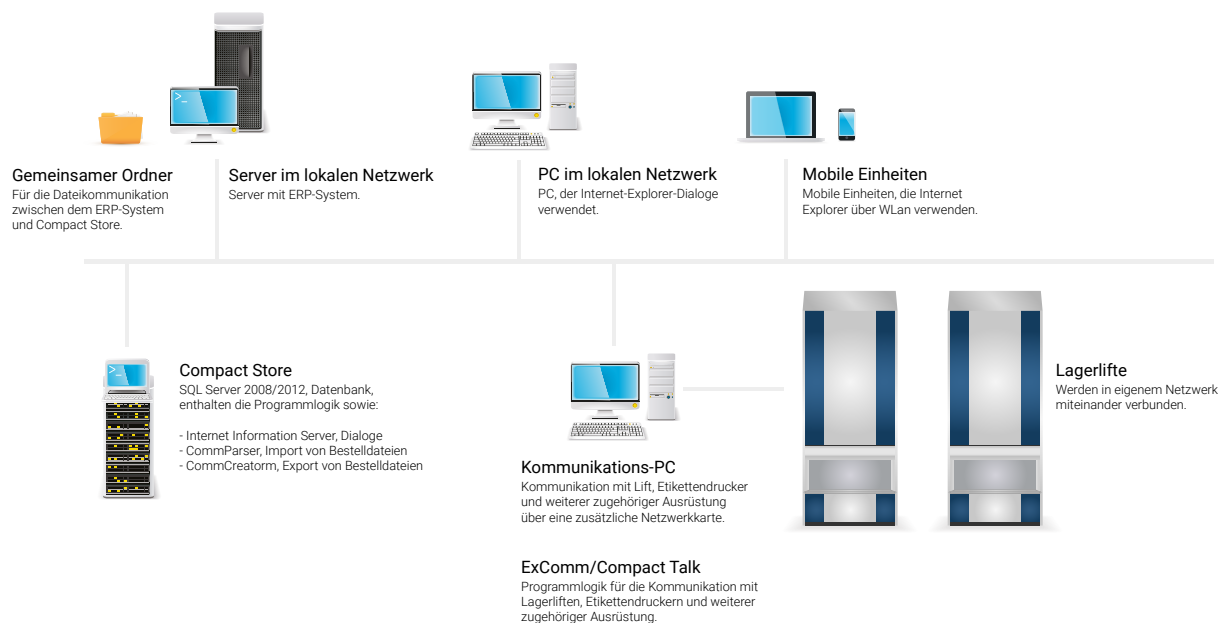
Gemeinsamer Ordner
Für die Dateikommunikation zwischen dem ERP-System und Compact Store.

Server im lokalen Netzwerk
Server mit ERP-System.

PC im lokalen Netzwerk
PC, der Internet-Explorer-Dialoge verwendet.

Mobile Einheiten
Mobile Einheiten, die Internet Explorer über WLan verwenden.

Compact Store
SQL Server 2008/2012, Datenbank, enthalten die Programmlogik sowie:

- Internet Information Server, Dialoge
- CommParser, Import von Bestelldateien
- CommCreatorm, Export von Bestelldateien

Kommunikations-PC
Kommunikation mit Lift, Etikettendrucker und weiterer zugehöriger Ausrüstung über eine zusätzliche Netzwerkkarte.

Lagerlifte
Werden in eigenem Netzwerk miteinander verbunden.

ExComm/Compact Talk
Programmlogik für die Kommunikation mit Lagerliften, Etikettendruckern und weiterer zugehöriger Ausrüstung.